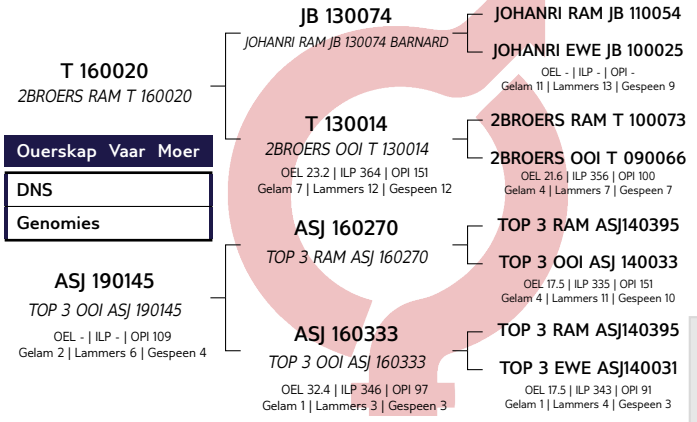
T 160020
2BROERS RAM T 160020

Ouerskap Vaar Moer

DNS

Genomies

ASJ 190145
TOP 3 OOI ASJ 190145
OEL - | ILP - | OPI 109
Gelam 2 | Lammers 6 | Gespeen 4

JB 130074
JOHANRI RAM JB 130074 BARNARD

T 130014
2BROERS OOI T 130014
OEL 23.2 | ILP 364 | OPI 151
Gelam 7 | Lammers 12 | Gespeen 12

ASJ 160270
TOP 3 RAM ASJ 160270

ASJ 160333
TOP 3 OOI ASJ 160333
OEL 32.4 | ILP 346 | OPI 97
Gelam 1 | Lammers 3 | Gespeen 3

JOHANRI RAM JB 110054

JOHANRI EWE JB 100025
OEL - | ILP - | OPI -
Gelam 11 | Lammers 13 | Gespeen 9

2BROERS RAM T 100073

2BROERS OOI T 090066
OEL 21.6 | ILP 356 | OPI 100
Gelam 4 | Lammers 7 | Gespeen 7

TOP 3 RAM ASJ140395

TOP 3 OOI ASJ 140033
OEL 17.5 | ILP 335 | OPI 151
Gelam 4 | Lammers 11 | Gespeen 10

TOP 3 RAM ASJ140395

TOP 3 EWE ASJ140031
OEL 17.5 | ILP 343 | OPI 91
Gelam 1 | Lammers 4 | Gespeen 3